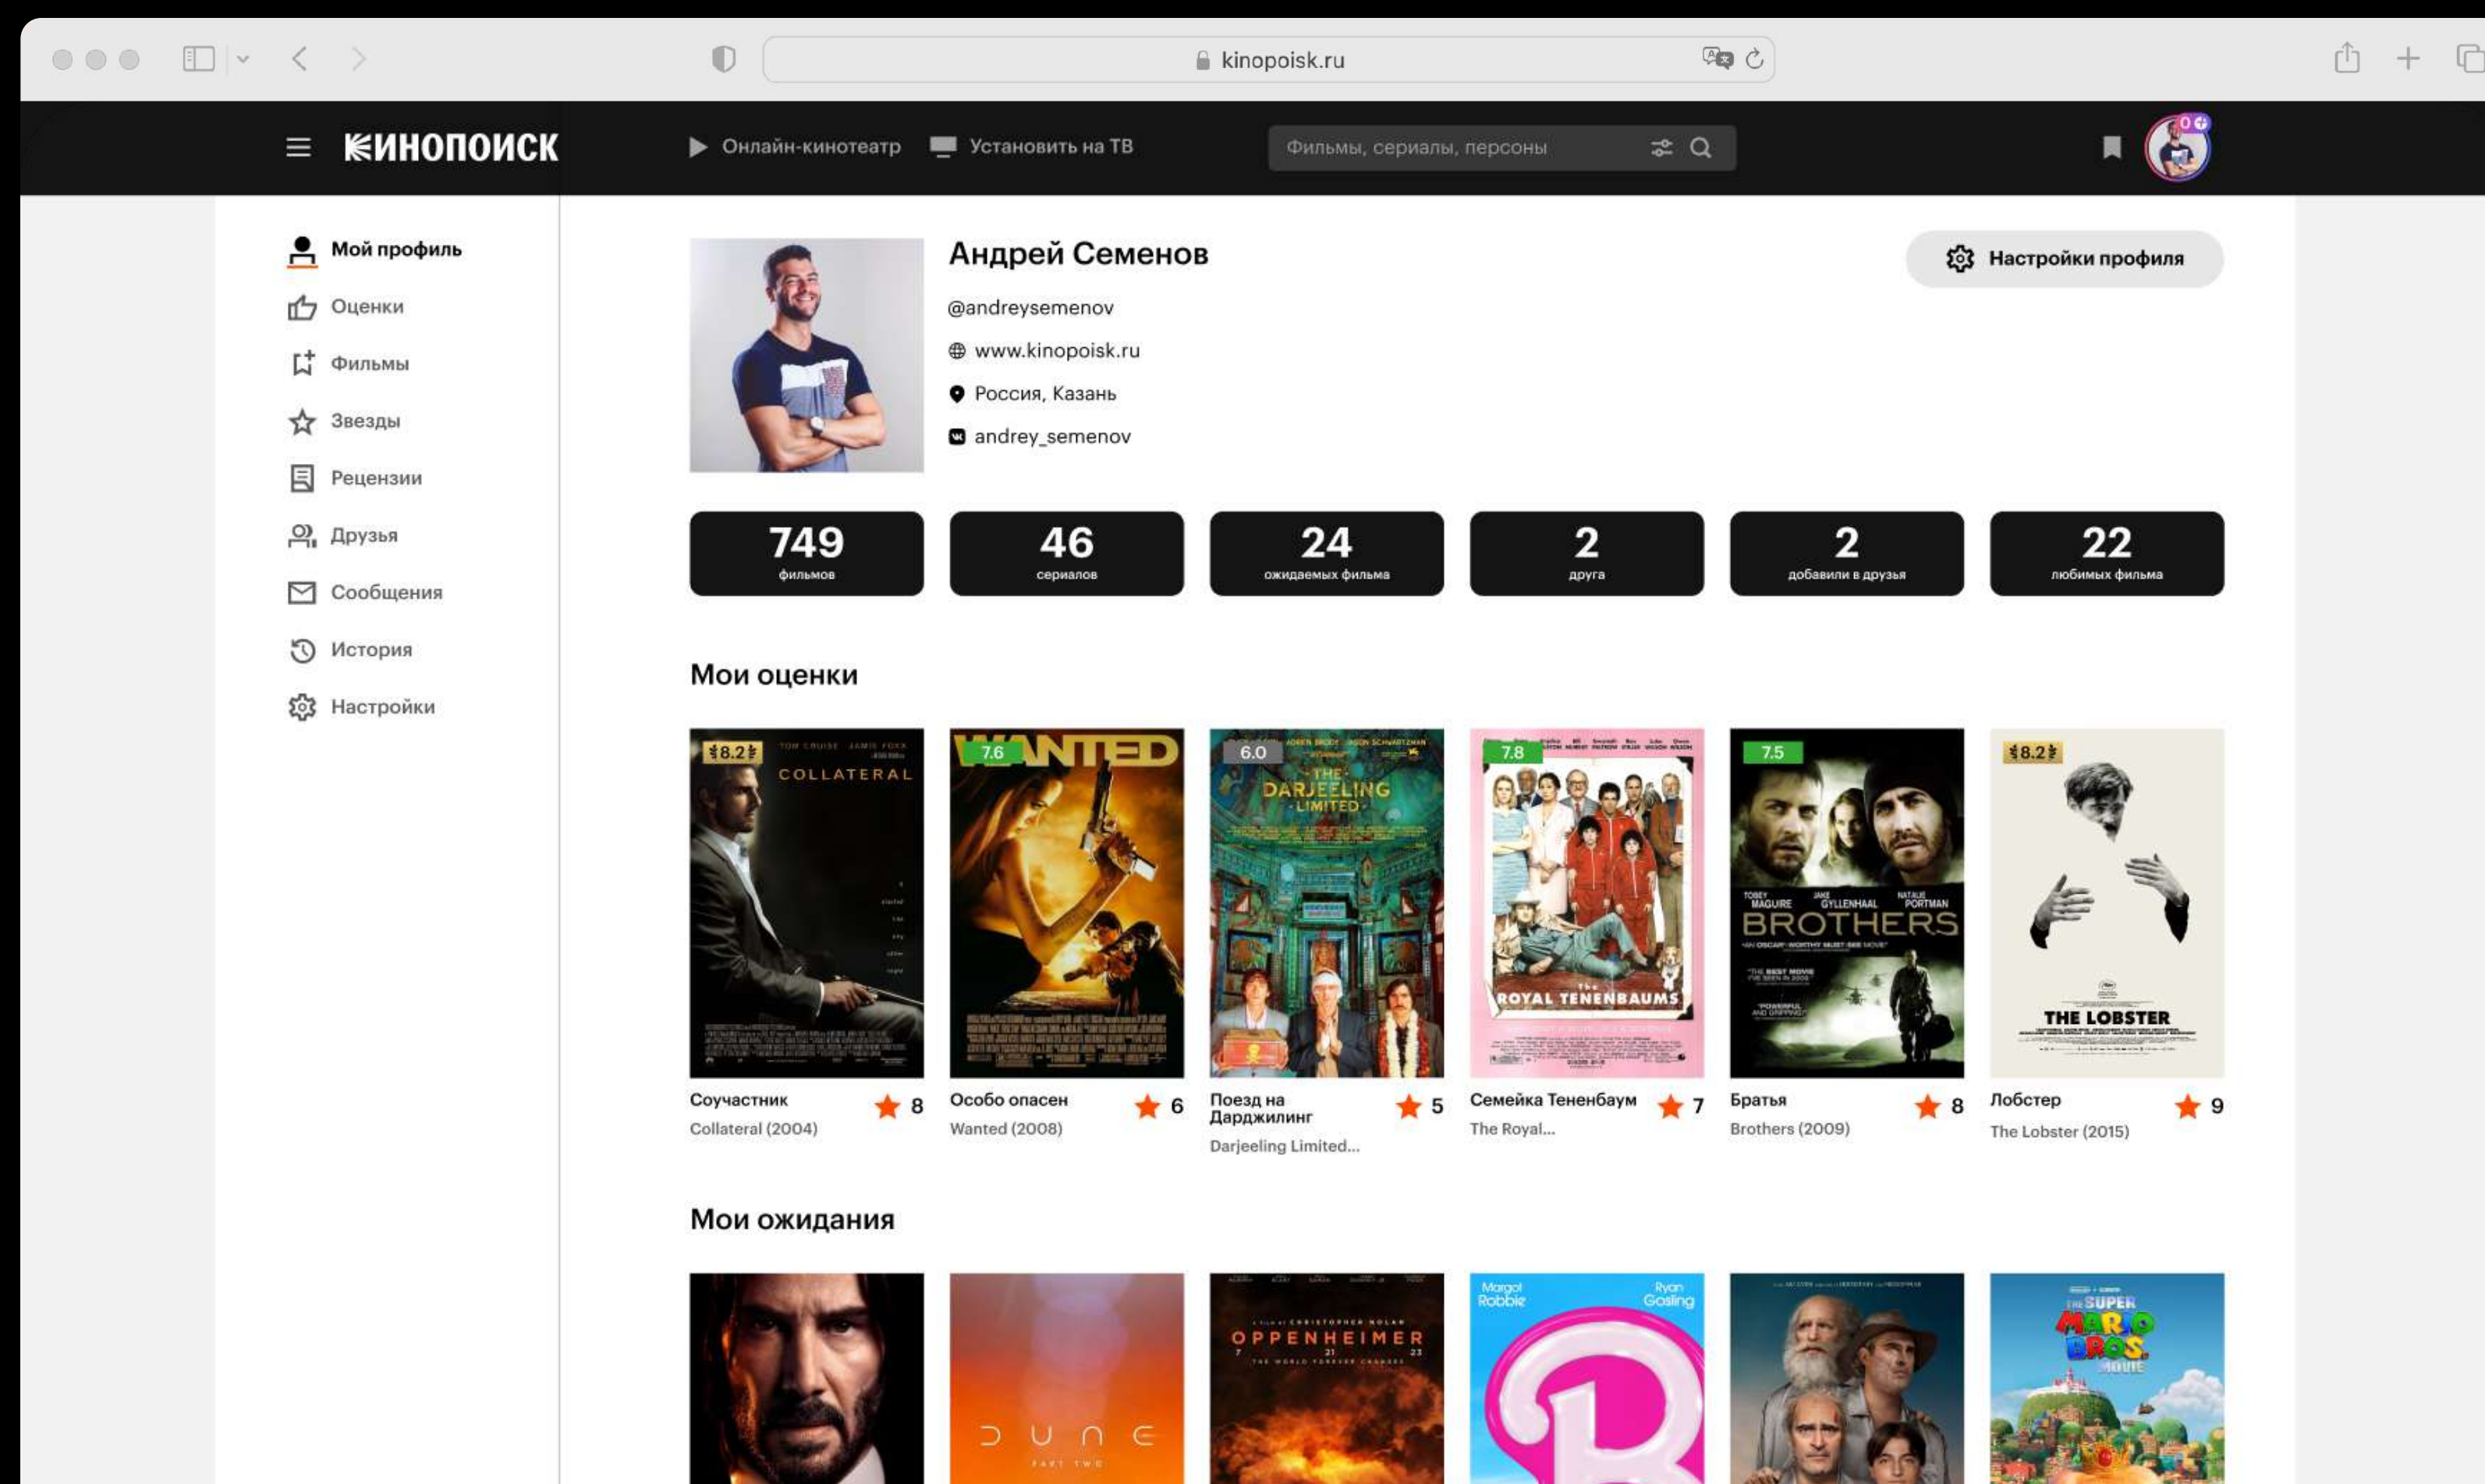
kinopoisk.ru

КИНОПОИСК
Онлайн-кинотеатр
Установить на ТВ
Фильмы, сериалы, персоны

Мой профиль
Оценки
Фильмы
Звезды
Рецензии
Друзья
Сообщения
История
Настройки

Андрей Семенов
@andreysemenov
www.kinopoisk.ru
Россия, Казань
andrey_semenov

Настройки профиля

749 фильмов
46 сериалов
24 ожидаемых фильма
2 друга
2 добавили в друзья
22 любимых фильма

Мои оценки

8.2 COLLATERAL
Соучастник 8
Collateral (2004)

7.6 WANTED
Особо опасен 6
Wanted (2008)

6.0 THE DARJEELING LIMITED
Поезд на Дарджилинг 5
Darjeeling Limited...

7.8 The ROYAL TENENBAUMS
Семейка Тененбаум 7
The Royal...

7.5 TOBEY MAGUIRE JAKE GYLLENHAAL NATALIE PORTMAN BROTHERS
Братья 8
Brothers (2009)

8.2 THE LOBSTER
Лобстер 9
The Lobster (2015)

Мои ожидания

DUNE PART TWO
OPPENHEIMER
Margot Robbie Ryan Gosling
THE SUPER MARIO BROS. MOVIE